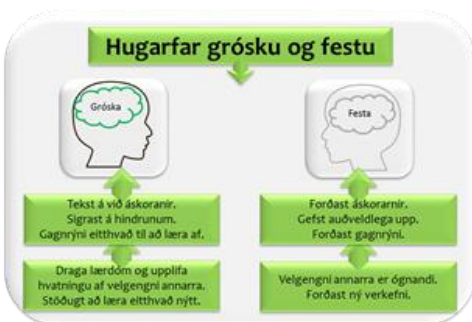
Hugarfar grósku og festu

Gróska

Festa

Tekst á við áskoranir.
Sigrast á hindrunum.
Gagnrýni eitthvað til að læra af.

Forðast áskorarnir.
Gefst auðveldlega upp.
Forðast gagnrýni.

Draga lærdóm og upplifa hvatningu af velgengni annarra.
Stöðugt að læra eitthvað nýtt.

Velgengni annarra er ógnandi.
Forðast ný verkefni.